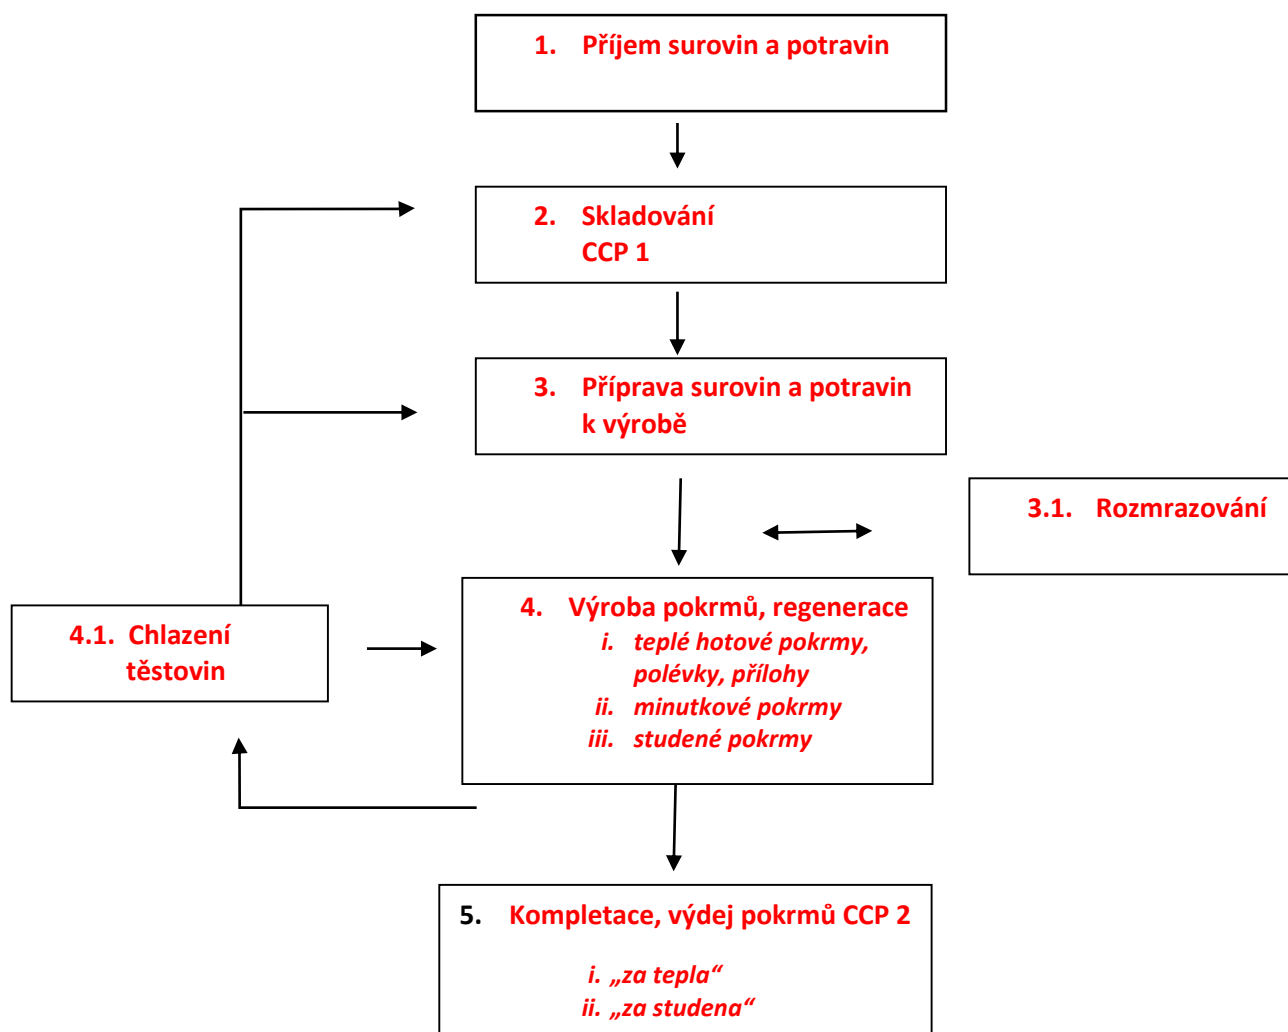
1. Příjem surovin a potravin

2. Skladování
CCP 1

3. Příprava surovin a potravin k výrobě

3.1. Rozmrazování

4.1. Chlazení těstovin

4. Výroba pokrmů, regenerace
i. teplé hotové pokrmy, polévky, přílohy
ii. minutkové pokrmy
iii. studené pokrmy

5. Kompletace, výdej pokrmů CCP 2
i. „za tepla“
ii. „za studena“